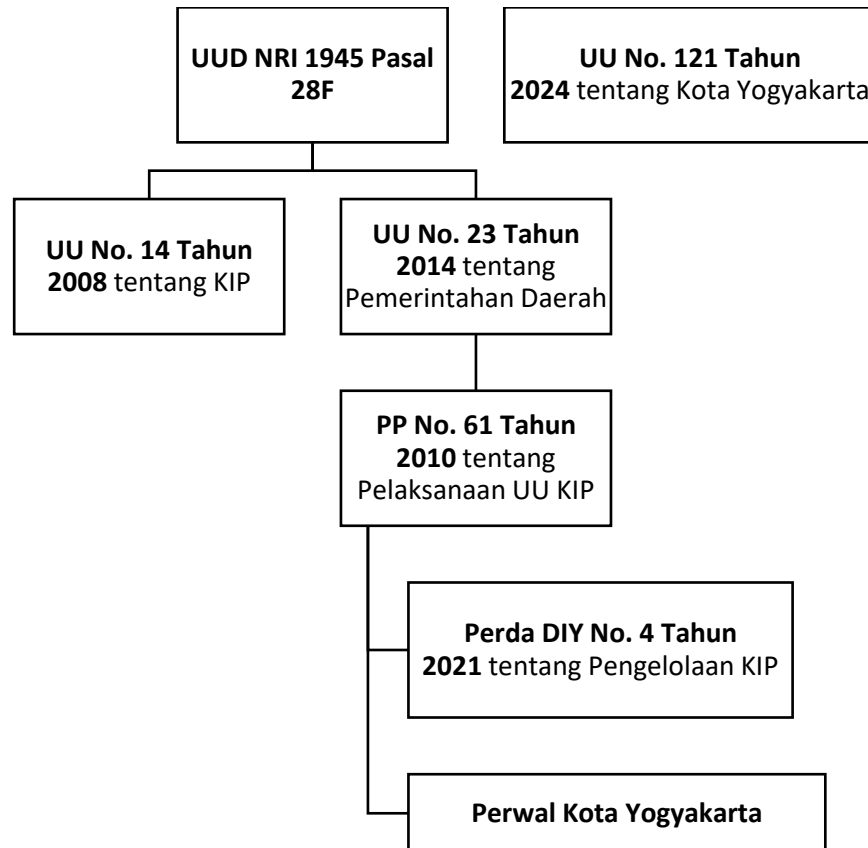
UUD NRI 1945 Pasal 28F

UU No. 121 Tahun 2024 tentang Kota Yogyakarta

UU No. 14 Tahun 2008 tentang KIP

UU No. 23 Tahun 2014 tentang Pemerintahan Daerah

PP No. 61 Tahun 2010 tentang Pelaksanaan UU KIP

Perda DIY No. 4 Tahun 2021 tentang Pengelolaan KIP

Perwal Kota Yogyakarta